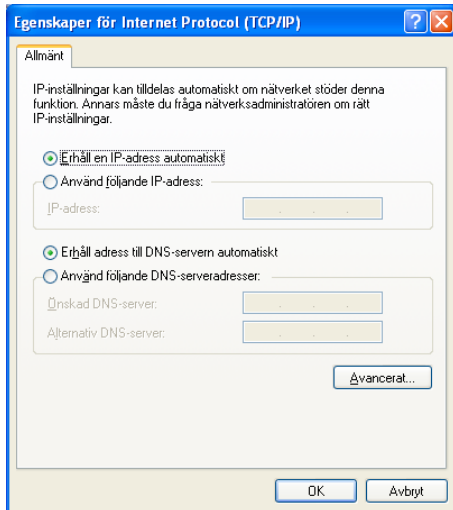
Egenskaper för Internet Protocol (TCP/IP)

Allmänt

IP-inställningar kan tilldelas automatiskt om nätverket stöder denna funktion. Annars måste du fråga nätverksadministratören om rätt IP-inställningar.

Erhåll en IP-adress automatiskt

Använd följande IP-adress:

IP-adress:

Erhåll adress till DNS-servern automatiskt

Använd följande DNS-serveradresser:

Önskad DNS-server:

Alternativ DNS-server:

Avancerat...

OK

Avbryt